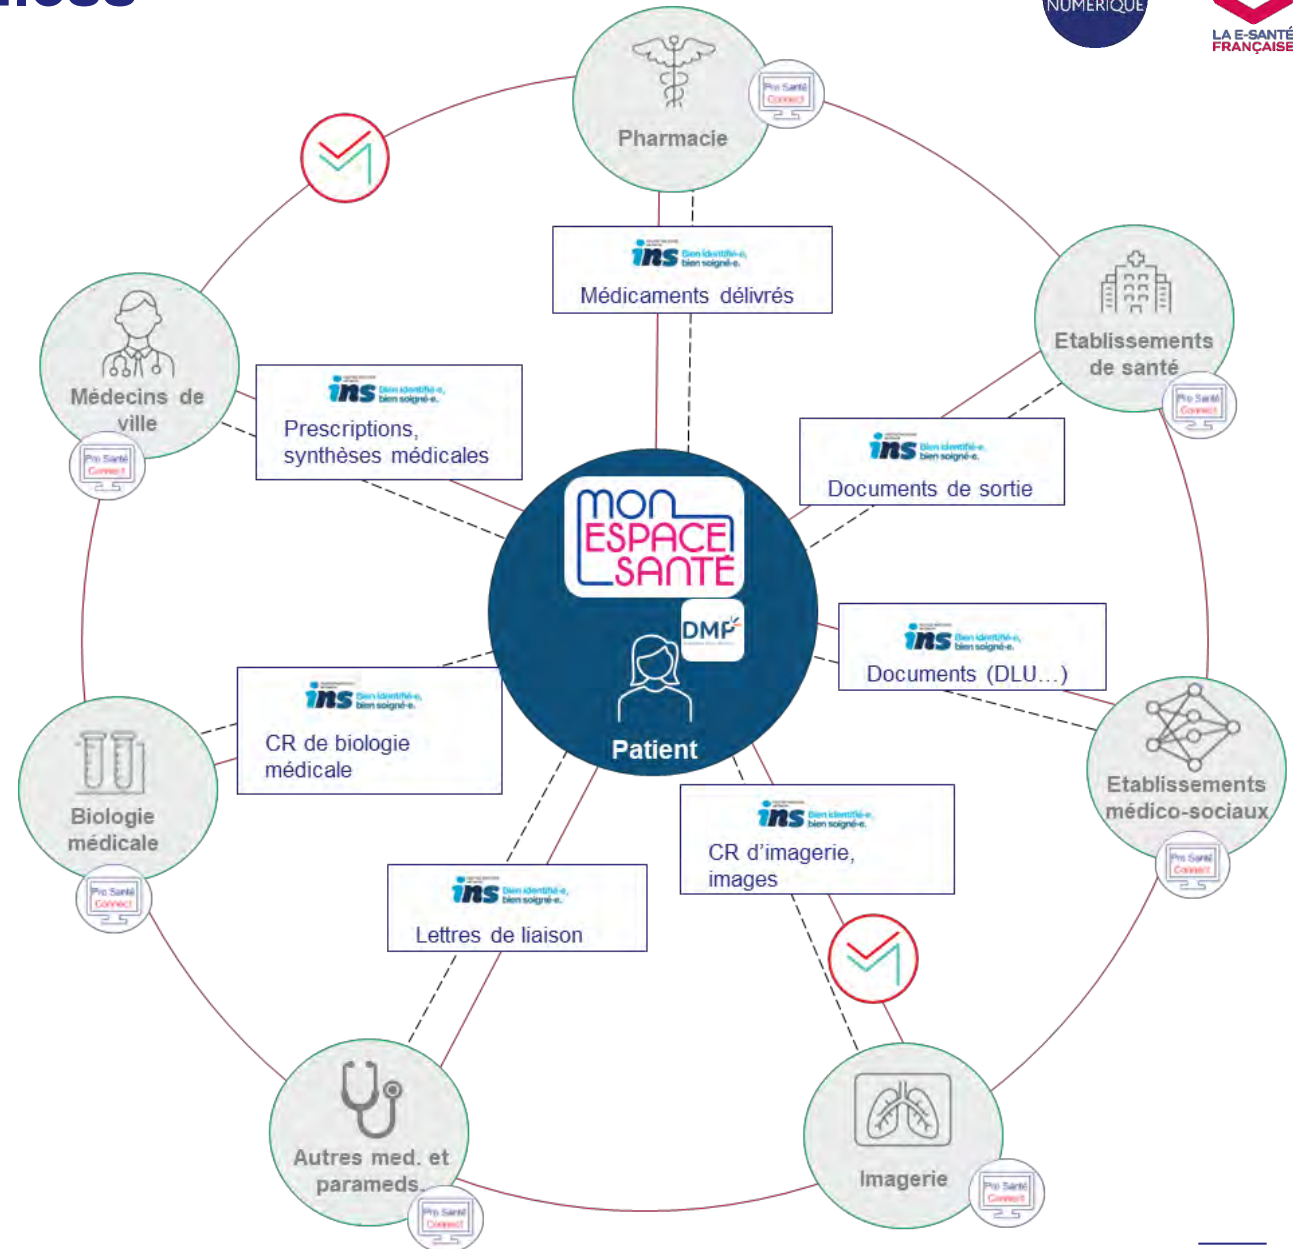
NUMÉRIQUE

LA E-SANTÉ FRANÇAISE

Pharmacie

Pro Santé Connect

ins Bien identifié-e, bien soigné-e.

Médicaments délivrés

Etablissements de santé

Pro Santé Connect

Médecins de ville

Pro Santé Connect

ins Bien identifié-e, bien soigné-e.

Prescriptions, synthèses médicales

ins Bien identifié-e, bien soigné-e.

Documents de sortie

MON ESPACE SANTÉ

DMP

Patient

ins Bien identifié-e, bien soigné-e.

Documents (DLU...)

ins Bien identifié-e, bien soigné-e.

CR de biologie médicale

Etablissements médico-sociaux

Pro Santé Connect

Biologie médicale

Pro Santé Connect

ins Bien identifié-e, bien soigné-e.

CR d'imagerie, images

ins Bien identifié-e, bien soigné-e.

Lettres de liaison

Autres med. et parameds.

Pro Santé Connect

Imagerie

Pro Santé Connect